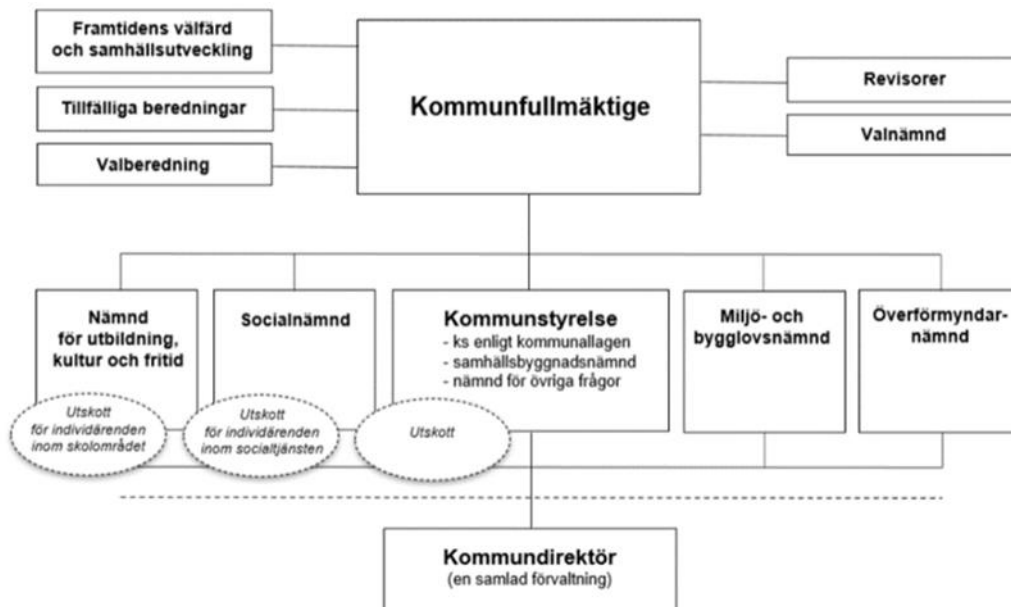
Framtidens välfärd och samhällsutveckling

Tillfälliga beredningar

Valberedning

Kommunfullmäktige

Revisorer

Valnämnd

Nämnd för utbildning, kultur och fritid

Socialnämnd

Kommunstyrelse
- ks enligt kommunallagen
- samhällsbyggnadsnämnd
- nämnd för övriga frågor

Miljö- och bygglovsnämnd

Överförmyndarnämnd

Utskott för individärenden inom skolområdet

Utskott för individärenden inom socialtjänsten

Utskott

Kommundirektör
(en samlad förvaltning)